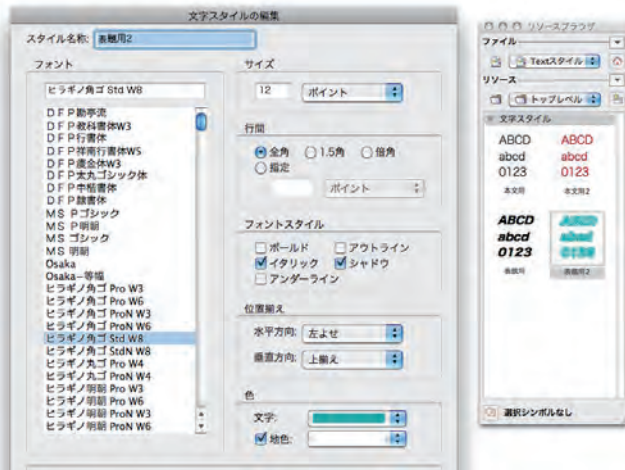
文字スタイルの編集

スタイル名称: 表題用2

フォント

ヒラギノ角ゴ Std W8

DFP勘亭流
DFP教科書体W3
DFP行書体
DFP祥南行書体W5
DFP隷書体W3
DFP太丸ゴシック体
DFP中楷書体
DFP隷書体
MS Pゴシック
MS P明朝
MS ゴシック
MS 明朝
Osaka
Osaka−等幅
ヒラギノ角ゴ Pro W3
ヒラギノ角ゴ Pro W6
ヒラギノ角ゴ ProN W3
ヒラギノ角ゴ ProN W6
ヒラギノ角ゴ Std W8
ヒラギノ角ゴ StdN W8
ヒラギノ丸ゴ Pro W4
ヒラギノ丸ゴ ProN W4
ヒラギノ明朝 Pro W3
ヒラギノ明朝 Pro W6
ヒラギノ明朝 ProN W3
ヒラギノ明朝 ProN W6

サイズ

12 ポイント

行間

全角 1.5角 倍角
指定

ポイント

フォントスタイル

ボールド アウトライン
イタリック シャドウ
アンダーライン

位置揃え

水平方向: 左よせ

垂直方向: 上揃え

色

文字:

地色:

リソースブラウザ

ファイル

Textスタイル

リソース

トップレベル

文字スタイル

ABCD
abcd
0123
本文用

ABCD
abcd
0123
本文用2

ABCD
abcd
0123
表題用

ABCD
abcd
0123
表題用2

選択シンボルなし